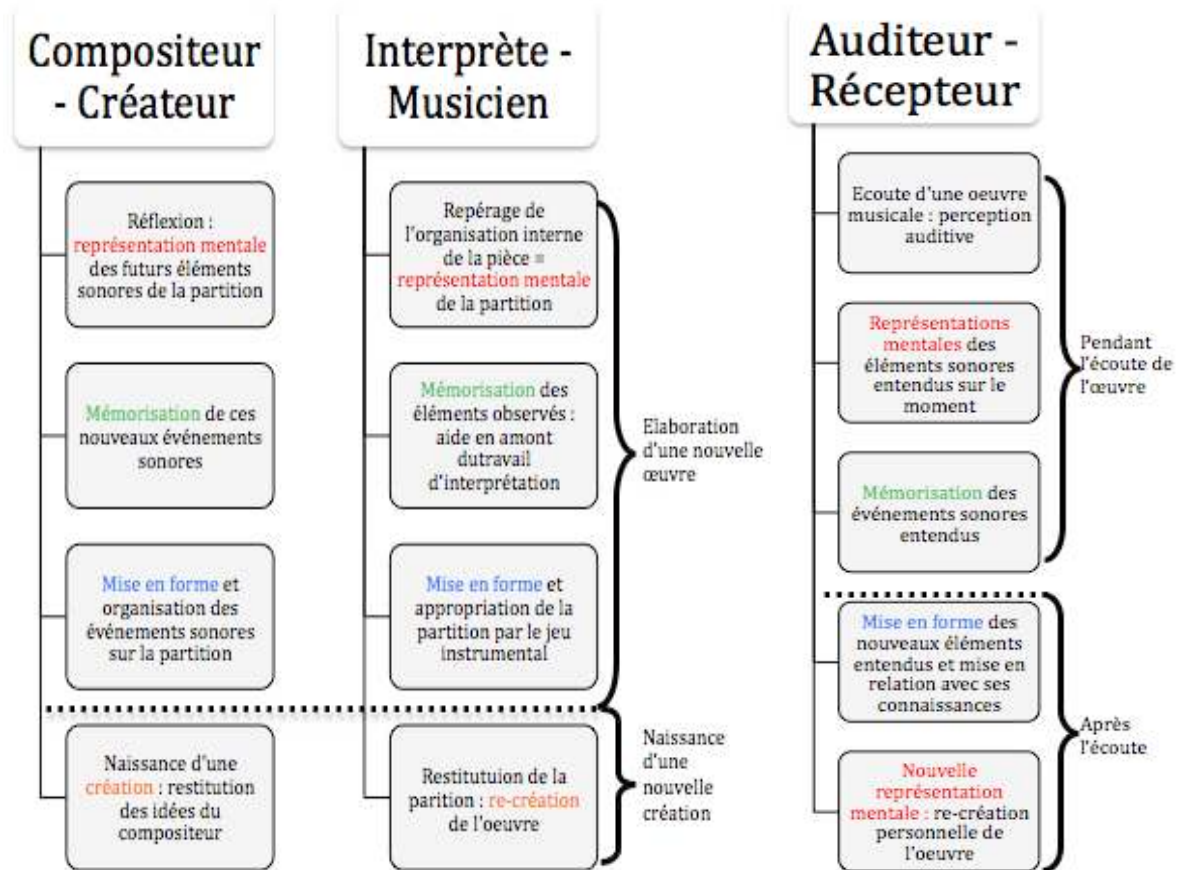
Compositeur - Créateur

Réflexion : représentation mentale des futurs éléments sonores de la partition

Mémorisation de ces nouveaux événements sonores

Mise en forme et organisation des événements sonores sur la partition

Naissance d'une création : restitution des idées du compositeur

Interprète - Musicien

Repérage de l'organisation interne de la pièce = représentation mentale de la partition

Mémorisation des éléments observés : aide en amont dutravail d'interprétation

Mise en forme et appropriation de la partition par le jeu instrumental

Elaboration d'une nouvelle œuvre

Restitutuion de la parition : re-création de l'oeuvre

Naissance d'une nouvelle création

Auditeur - Récepteur

Ecoute d'une oeuvre musicale : perception auditive

Représentations mentales des éléments sonores entendus sur le moment

Mémorisation des événements sonores entendus

Pendant l'écoute de l'œuvre

Mise en forme des nouveaux éléments entendus et mise en relation avec ses connaissances

Nouvelle représentation mentale : re-création personnelle de l'oeuvre

Après l'écoute